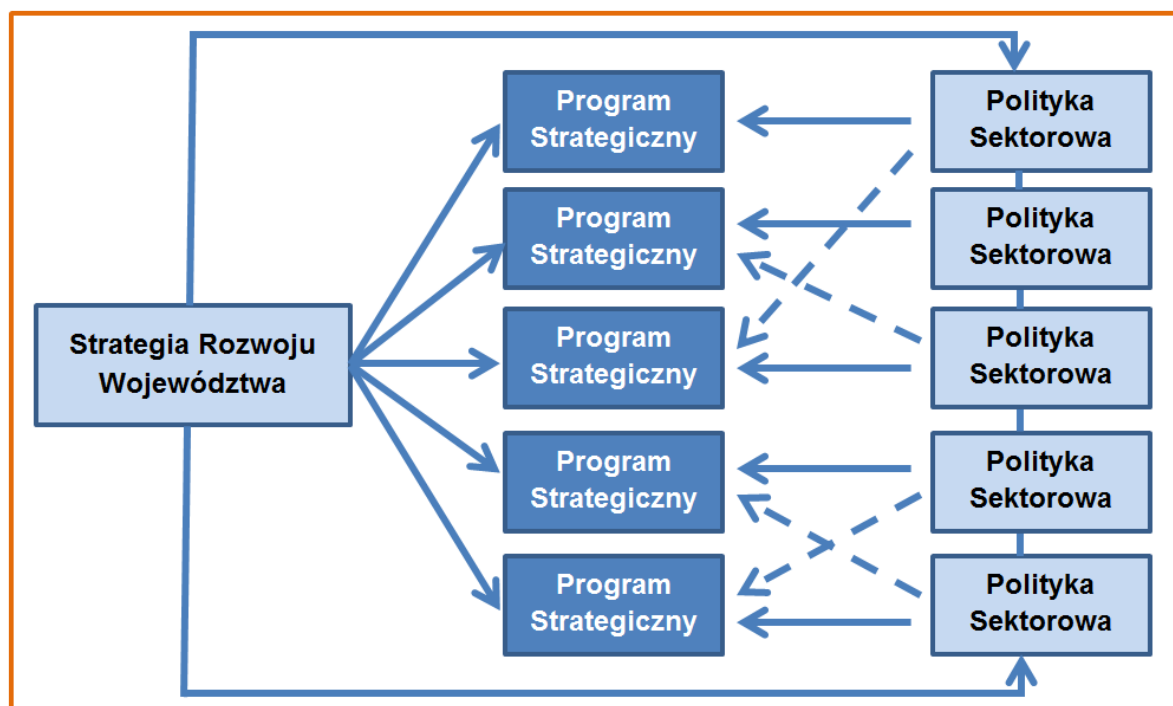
Strategia Rozwoju Województwa

Program Strategiczny

Program Strategiczny

Program Strategiczny

Program Strategiczny

Program Strategiczny

Polityka Sektorowa

Polityka Sektorowa

Polityka Sektorowa

Polityka Sektorowa

Polityka Sektorowa